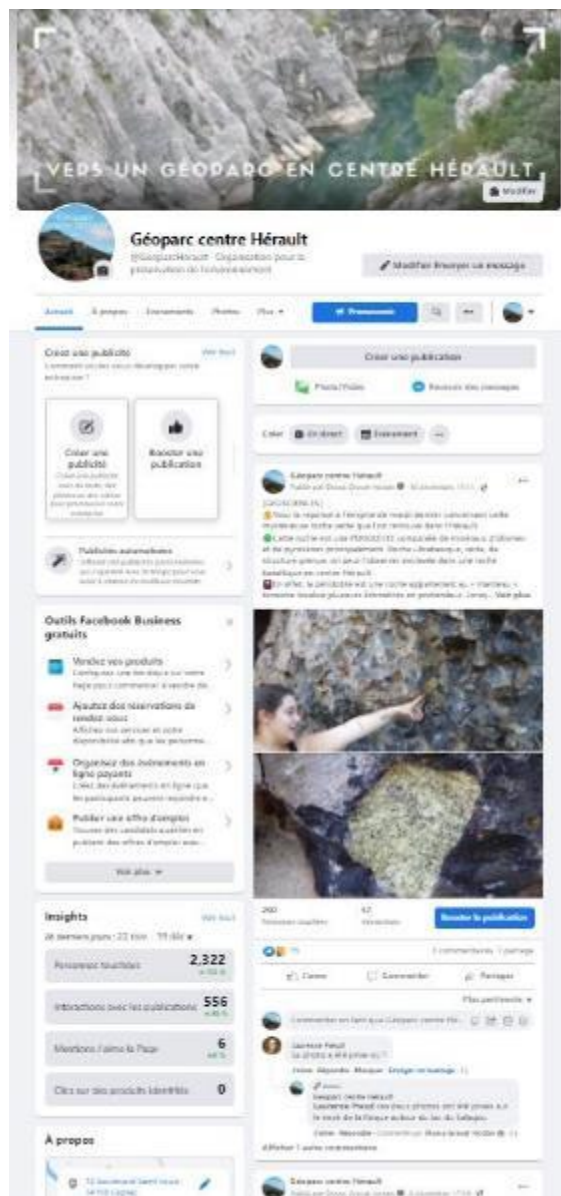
VERS UN GÉOPARC EN CENTRE HÉRAULT

Modifier

Géoparc centre Hérault

@GeoparcHerault · Organisation pour la préservation de l'environnement

Modifier Envoyer un message

Accueil À propos Événements Photos Plus

Promouvoir

Créez une publicité Voir tout

Comment voulez-vous développer votre entreprise ?

Créer une publicité

Booster une publication

Publicités automatisées

Outils Facebook Business gratuits

Vendez vos produits

Ajoutez des réservations de rendez-vous

Organisez des événements en ligne payants

Publier une offre d'emploi

Voir plus

Insights Voir tout

28 derniers jours

Personnes touchées 2,322

Interactions avec les publications 556

Mentions J'aime la Page 6

Clics sur des produits identifiés 0

À propos

Créer une publication

Photo/Vidéo

Recevoir des messages

Créer En direct Événement

Géoparc centre Hérault

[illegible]

Voici le repérer à l'origine de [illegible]

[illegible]

260 Personnes touchées

42 Interactions

Booster la publication

J'aime Commenter Partager

Plus pertinents

Laurence Pascal

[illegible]

Géoparc centre Hérault

Afficher 1 autre commentaire

Géoparc centre Hérault